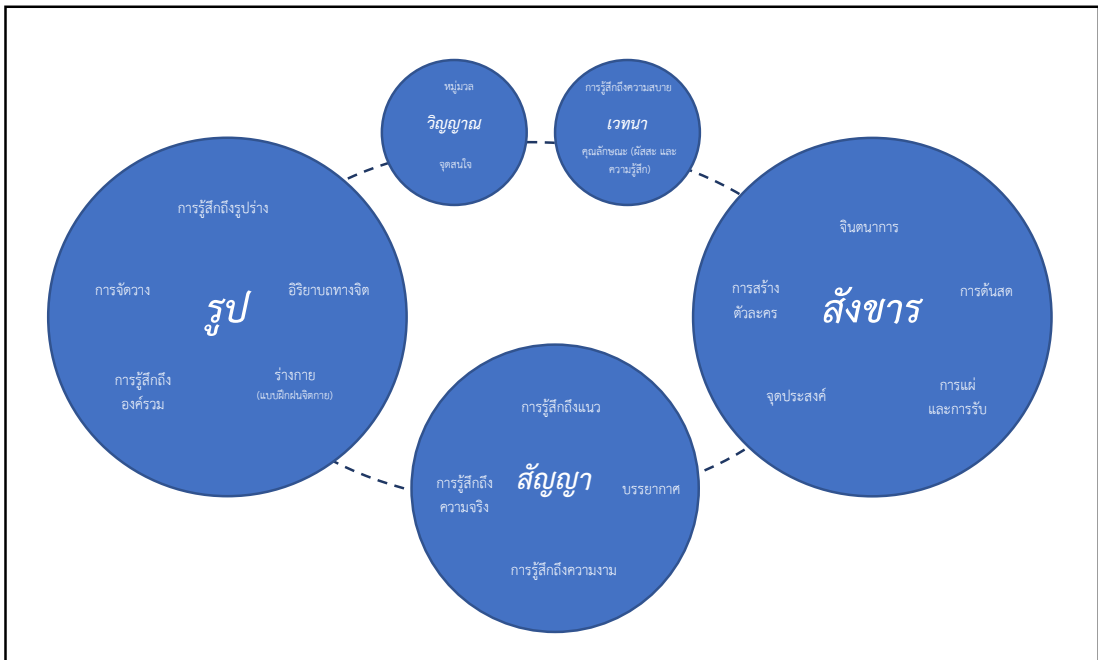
หมู่มวล

วิญญาณ

จุดสนใจ

การรู้สึกถึงความสบาย

เวทนา

คุณลักษณะ (ผัสสะ และความรู้สึก)

การรู้สึกถึงรูปร่าง

การจัดวาง

รูป

อิริยาบถทางจิต

การรู้สึกถึงองค์รวม

ร่างกาย (แบบฝึกฝนจิตกาย)

จินตนาการ

การสร้างตัวละคร

สังขาร

การด้นสด

จุดประสงค์

การแผ่และการรับ

การรู้สึกถึงแนว

การรู้สึกถึงความจริง

สัญญา

บรรยากาศ

การรู้สึกถึงความงาม